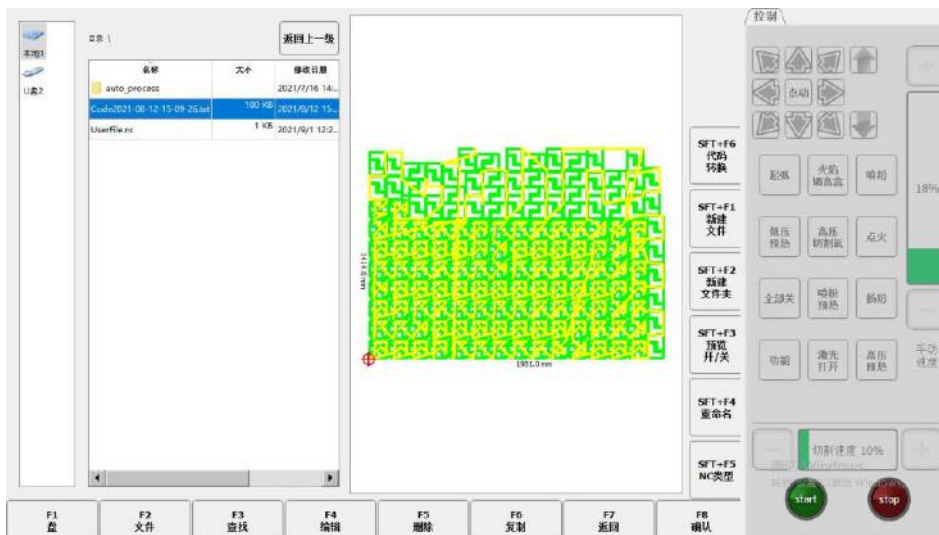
本地1
U盘2

目录 \

返回上一级

| 名称 | 大小 | 修改日期 |
|---|---|---|
| auto_process | | 2021/7/16 14:... |
| Code2021-08-12-15-09-26.txt | 100 KB | 2021/8/12 15... |
| Userfile.nc | 1 KB | 2021/9/1 12:2... |

1414.0 mm

1931.0 mm

SFT+F6 代码转换

SFT+F1 新建文件

SFT+F2 新建文件夹

SFT+F3 预览开/关

SFT+F4 重命名

SFT+F5 NC类型

控制

点动

起弧

火焰调高高

喷粉

低压预热

高压切割氧

点火

全部关

喷粉预热

扬粉

功能

激光打开

高压预热

18%

手动速度

切割速度 10%

激活 Windows
转到"设置"以激活 Windows。

start

stop

F1 盘

F2 文件

F3 查找

F4 编辑

F5 删除

F6 复制

F7 返回

F8 确认